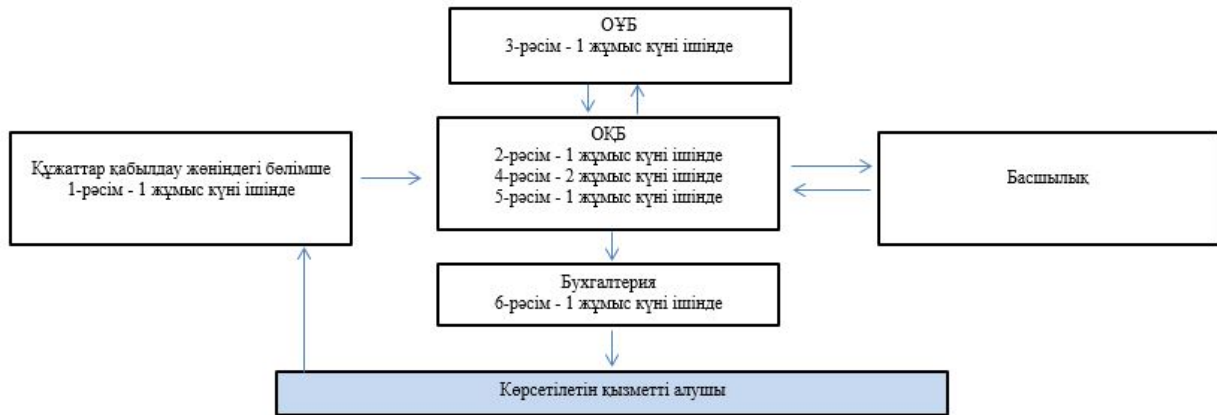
ОҰБ
3-рәсім - 1 жұмыс күні ішінде

Құжаттар қабылдау жөніндегі бөлімше
1-рәсім - 1 жұмыс күні ішінде

ОҚБ
2-рәсім - 1 жұмыс күні ішінде
4-рәсім - 2 жұмыс күні ішінде
5-рәсім - 1 жұмыс күні ішінде

Басшылық

Бухгалтерия
6-рәсім - 1 жұмыс күні ішінде

Көрсетілетін қызметті алушы